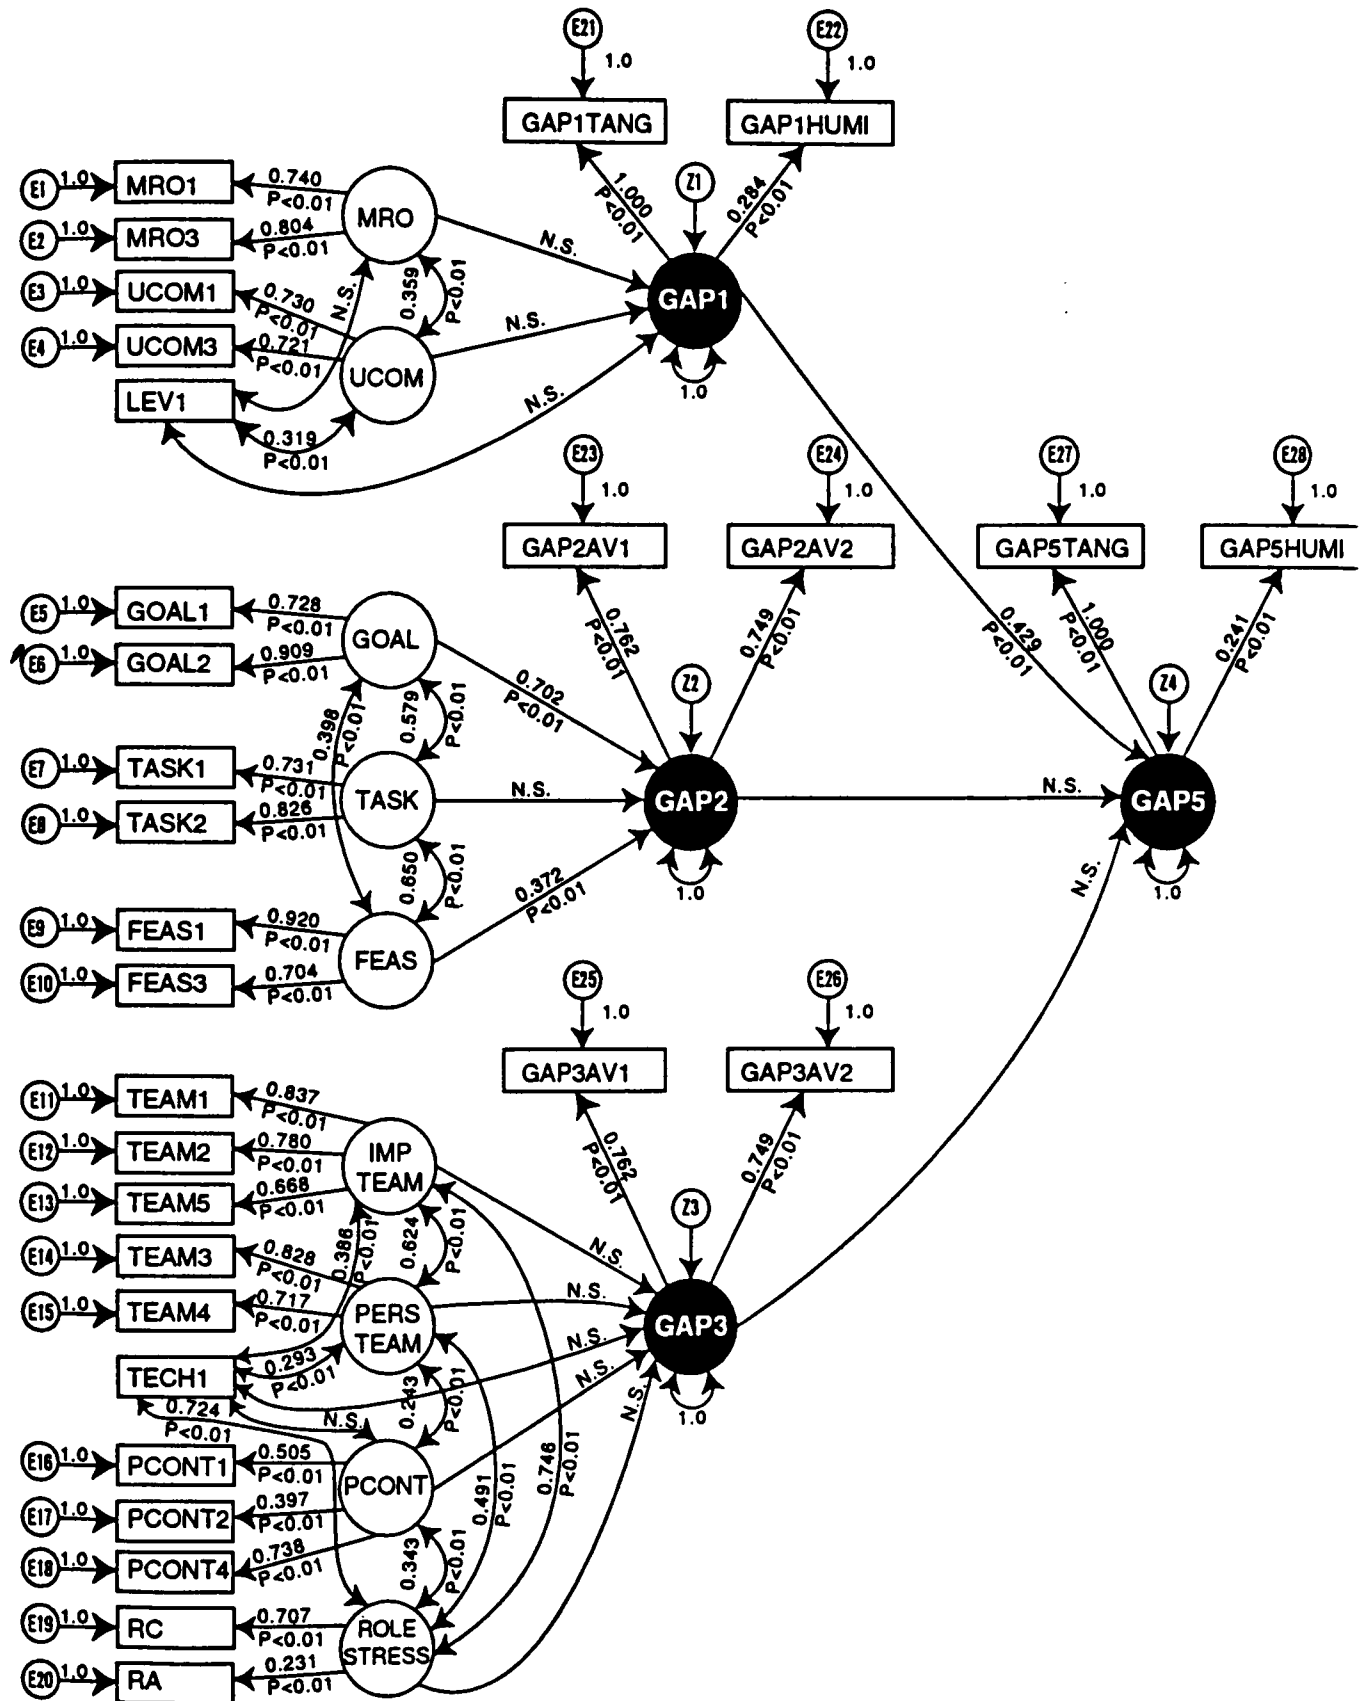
E21 1.0
E22 1.0
GAP1TANG
GAP1HUMI
1.000 P<0.01
Z1
0.284 P<0.01
E1 1.0 MRO1 0.740 P<0.01
E2 1.0 MRO3 0.804 P<0.01
MRO
N.S.
E3 1.0 UCOM1 0.730 P<0.01
E4 1.0 UCOM3 0.721 P<0.01
N.S.
0.359 P<0.01
GAP1
N.S.
UCOM
LEV1
N.S.
1.0
0.319 P<0.01
E23 1.0
E24 1.0
E27 1.0
E28 1.0
GAP2AV1
GAP2AV2
GAP5TANG
GAP5HUMI
E5 1.0 GOAL1 0.728 P<0.01
E6 1.0 GOAL2 0.909 P<0.01
GOAL
0.762 P<0.01
0.749 P<0.01
0.429 P<0.01
1.000 P<0.01
0.241 P<0.01
0.702 P<0.01
Z2
Z4
0.398 P<0.01
0.579 P<0.01
E7 1.0 TASK1 0.731 P<0.01
E8 1.0 TASK2 0.826 P<0.01
TASK
N.S.
GAP2
N.S.
GAP5
1.0
1.0
0.650 P<0.01
0.372 P<0.01
N.S.
E9 1.0 FEAS1 0.920 P<0.01
E10 1.0 FEAS3 0.704 P<0.01
FEAS
E25 1.0
E26 1.0
GAP3AV1
GAP3AV2
E11 1.0 TEAM1 0.837 P<0.01
E12 1.0 TEAM2 0.780 P<0.01
E13 1.0 TEAM5 0.668 P<0.01
IMP TEAM
0.762 P<0.01
0.749 P<0.01
Z3
0.386 P<0.01
0.624 P<0.01
E14 1.0 TEAM3 0.828 P<0.01
E15 1.0 TEAM4 0.717 P<0.01
N.S.
N.S.
PERS TEAM
N.S.
GAP3
TECH1
0.293 P<0.01
N.S.
N.S.
0.243 P<0.01
N.S.
0.724 P<0.01
1.0
E16 1.0 PCONT1 0.505 P<0.01
E17 1.0 PCONT2 0.397 P<0.01
E18 1.0 PCONT4 0.738 P<0.01
PCONT
0.491 P<0.01
0.746 P<0.01
0.343 P<0.01
E19 1.0 RC 0.707 P<0.01
E20 1.0 RA 0.231 P<0.01
ROLE STRESS